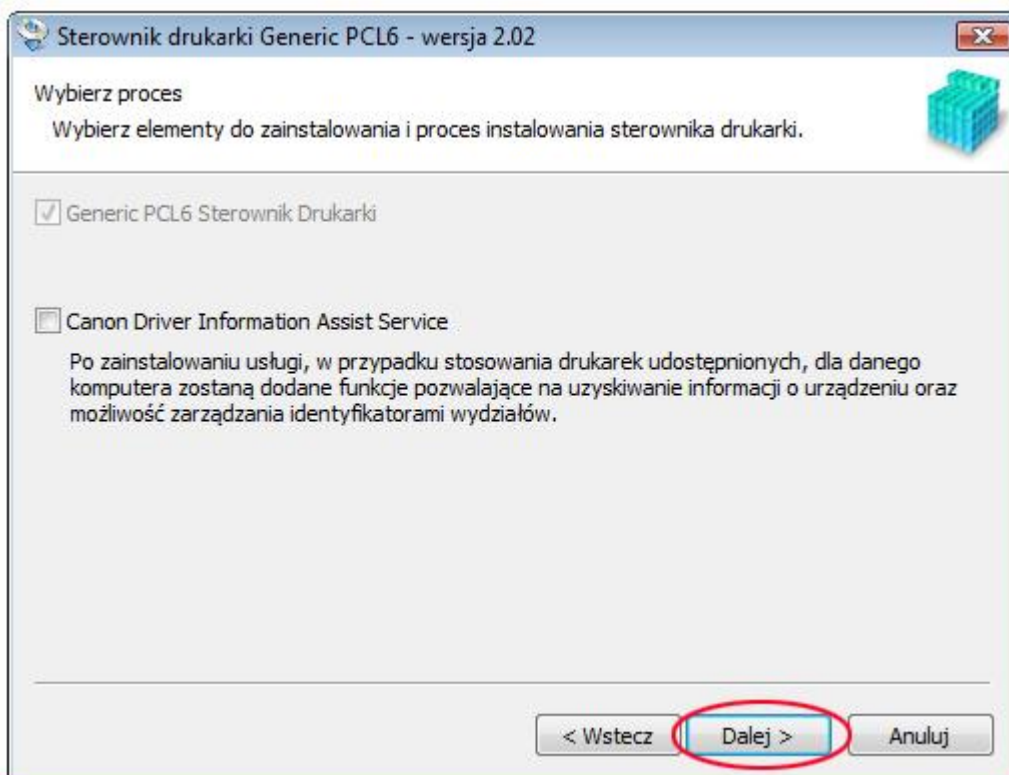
Sterownik drukarki Generic PCL6 - wersja 2.02

Wybierz proces
Wybierz elementy do zainstalowania i proces instalowania sterownika drukarki.

Generic PCL6 Sterownik Drukarki

Canon Driver Information Assist Service

Po zainstalowaniu usługi, w przypadku stosowania drukarek udostępnionych, dla danego komputera zostaną dodane funkcje pozwalające na uzyskiwanie informacji o urządzeniu oraz możliwość zarządzania identyfikatorami wydziałów.

< Wstecz
Dalej >
Anuluj